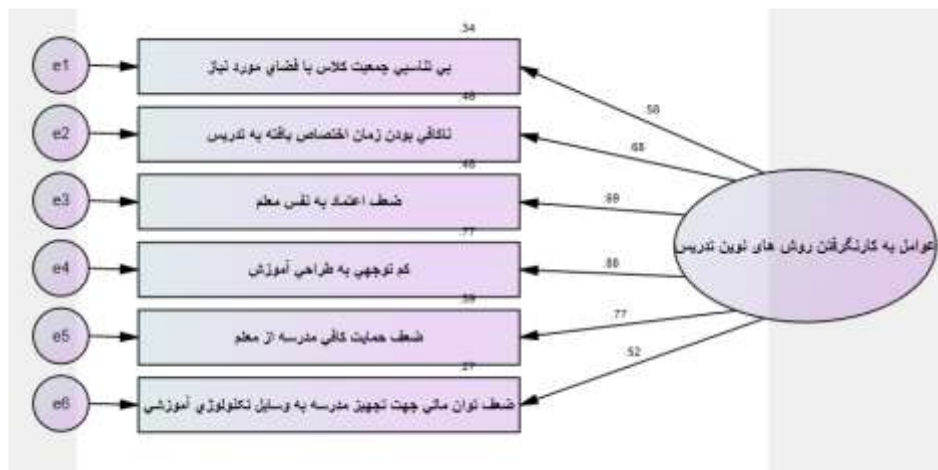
e1
e2
e3
e4
e5
e6

.34
بی تناسبی جمعیت کلاس با فضای مورد نیاز

.48
ناکافی بودن زمان اختصاص یافته به تدریس

.48
ضعف اعتماد به نفس معلم

.77
کم توجهی به طراحی آموزش

.59
ضعف حمایت کافی مدرسه از معلم

.27
ضعف توان مالی جهت تجهیز مدرسه به وسایل تکنولوژی آموزشی

.58
.68
.69
.88
.77
.52

عوامل به کارنگرفتن روش های نوین تدریس